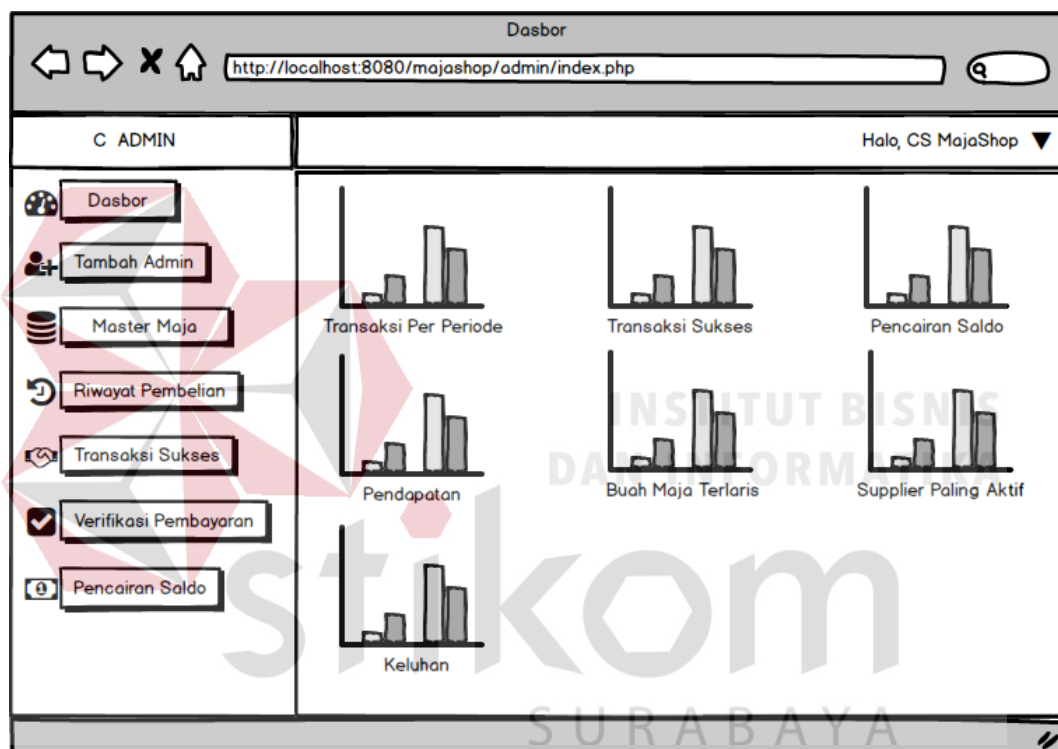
Dasbor

http://localhost:8080/majashop/admin/index.php

C ADMIN

Halo, CS MajaShop ▼

Dasbor

Tambah Admin

Master Maja

Riwayat Pembelian

Transaksi Sukses

Verifikasi Pembayaran

Pencairan Saldo

Transaksi Per Periode

Transaksi Sukses

Pencairan Saldo

Pendapatan

Buah Maja Terlaris

Supplier Paling Aktif

Keluhan

INSTITUT BISNIS DAN INFORMATIKA

stikom

SURABAYA